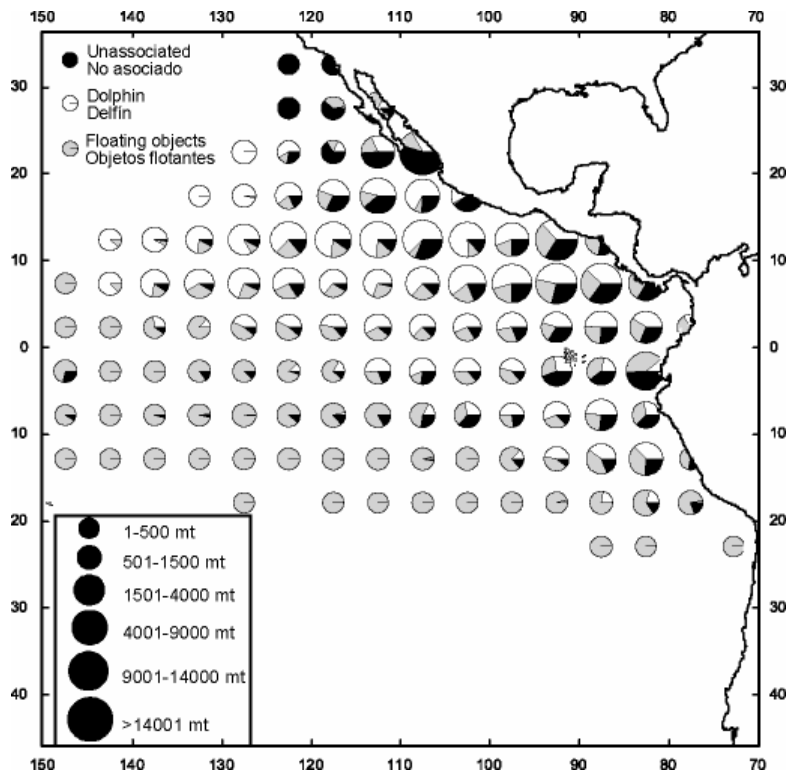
150 140 130 120 110 100 90 80 70

Unassociated
No asociado

Dolphin
Delfín

Floating objects
Objetos flotantes

30 20 10 0 10 20 30 40

30 20 10 0 10 20 30 40

1-500 mt
501-1500 mt
1501-4000 mt
4001-9000 mt
9001-14000 mt
>14001 mt

150 140 130 120 110 100 90 80 70